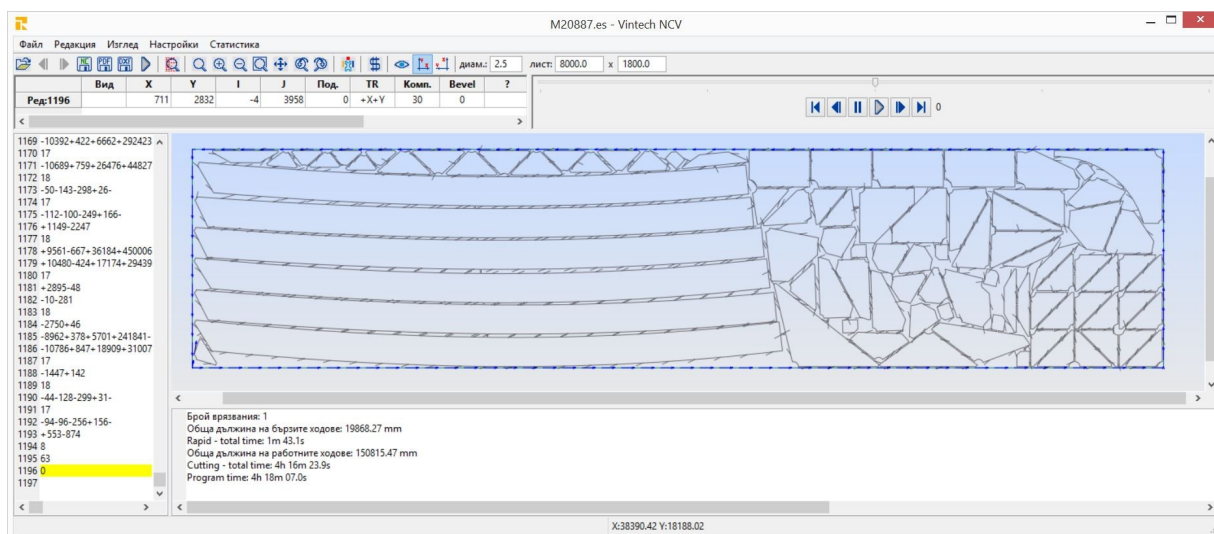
M20887.es - Vintech NCV

Файл Редакция Изглед Настройки Статистика

диам.: 2.5 лист: 8000.0 x 1800.0

| | Вид | X | Y | I | J | Под. | TR | Комп. | Bevel | ? |
|---|---|---|---|---|---|---|---|---|---|---|
| Ред:1196 | | 711 | 2832 | -4 | 3958 | 0 | +X+Y | 30 | 0 | |

0

1169 -10392+422+6662+292423
1170 17
1171 -10689+759+26476+44827
1172 18
1173 -50-143-298+26-
1174 17
1175 -112-100-249+166-
1176 +1149-2247
1177 18
1178 +9561-667+36184+450006
1179 +10480-424+17174+29439
1180 17
1181 +2895-48
1182 -10-281
1183 18
1184 -2750+46
1185 -8962+378+5701+241841-
1186 -10786+847+18909+31007
1187 17
1188 -1447+142
1189 18
1190 -44-128-299+31-
1191 17
1192 -94-96-256+156-
1193 +553-874
1194 8
1195 63
1196 0
1197

Брой врязвания: 1
Обща дължина на бързите ходове: 19868.27 mm
Rapid - total time: 1m 43.1s
Обща дължина на работните ходове: 150815.47 mm
Cutting - total time: 4h 16m 23.9s
Program time: 4h 18m 07.0s

X:38390.42 Y:18188.02